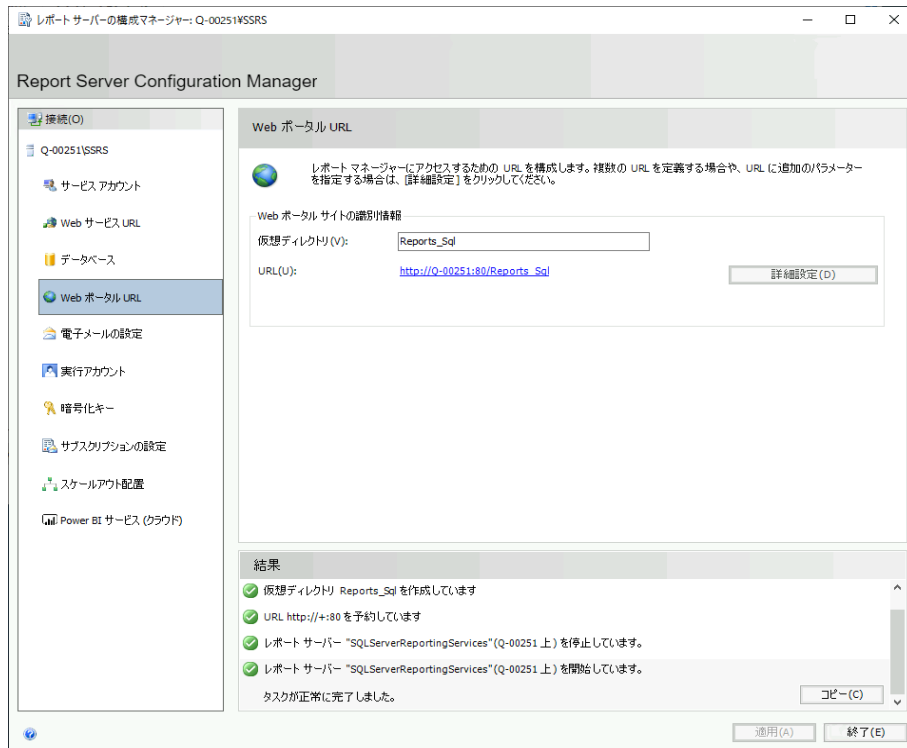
レポート サーバーの構成マネージャー: Q-00251¥SSRS

Report Server Configuration Manager

接続(O)

Q-00251\SSRS

サービス アカウント

Web サービス URL

データベース

Web ポータル URL

電子メールの設定

実行アカウント

暗号化キー

サブスクリプションの設定

スケールアウト配置

Power BI サービス (クラウド)

Web ポータル URL

レポート マネージャーにアクセスするための URL を構成します。複数の URL を定義する場合や、URL に追加のパラメーターを指定する場合は、[詳細設定] をクリックしてください。

Web ポータル サイトの識別情報

仮想ディレクトリ(V): Reports_Sql

URL(U): http://Q-00251:80/Reports_Sql

詳細設定(D)

結果

仮想ディレクトリ Reports_Sql を作成しています

URL http://+:80 を予約しています

レポート サーバー "SQLServerReportingServices"(Q-00251 上) を停止しています。

レポート サーバー "SQLServerReportingServices"(Q-00251 上) を開始しています。

タスクが正常に完了しました。

コピー(C)

適用(A)

終了(E)